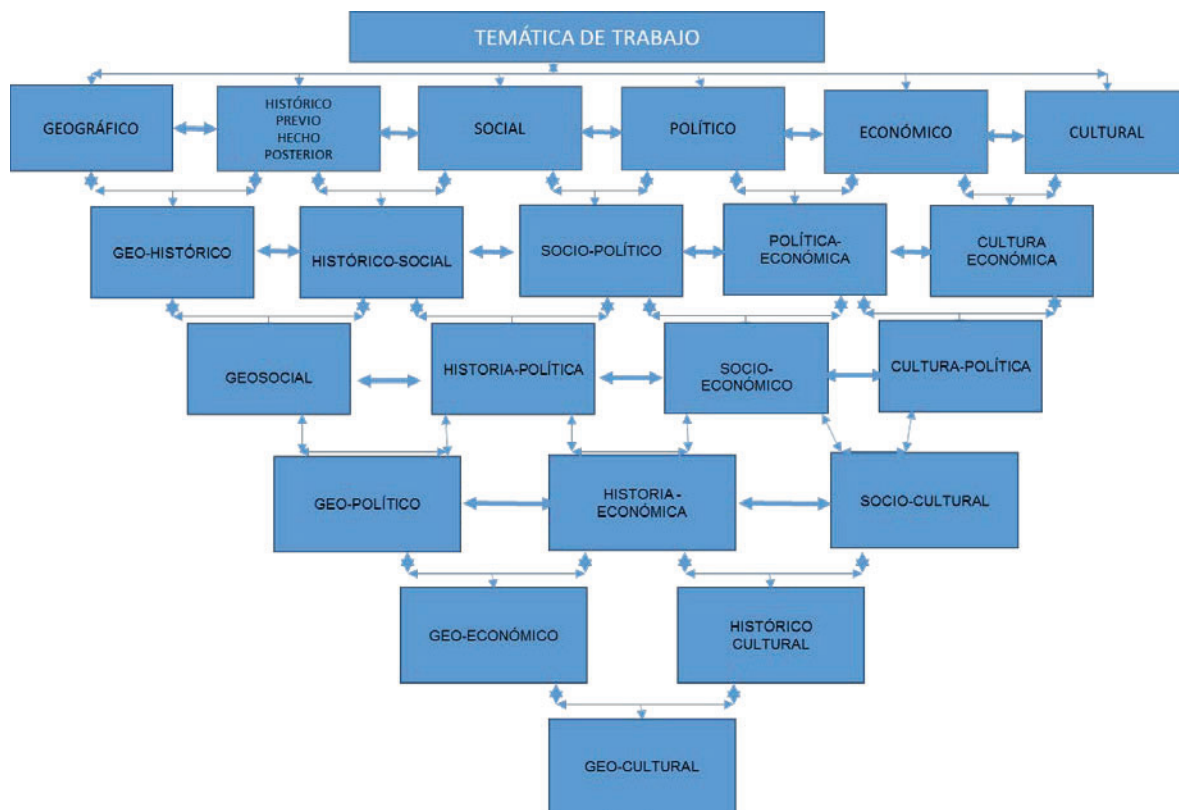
TEMÁTICA DE TRABAJO

GEOGRÁFICO

HISTÓRICO
PREVIO
HECHO
POSTERIOR

SOCIAL

POLÍTICO

ECONÓMICO

CULTURAL

GEO-HISTÓRICO

HISTÓRICO-SOCIAL

SOCIO-POLÍTICO

POLÍTICA-ECONÓMICA

CULTURA ECONÓMICA

GEOSOCIAL

HISTORIA-POLÍTICA

SOCIO-ECONÓMICO

CULTURA-POLÍTICA

GEO-POLÍTICO

HISTORIA - ECONÓMICA

SOCIO-CULTURAL

GEO-ECONÓMICO

HISTÓRICO CULTURAL

GEO-CULTURAL